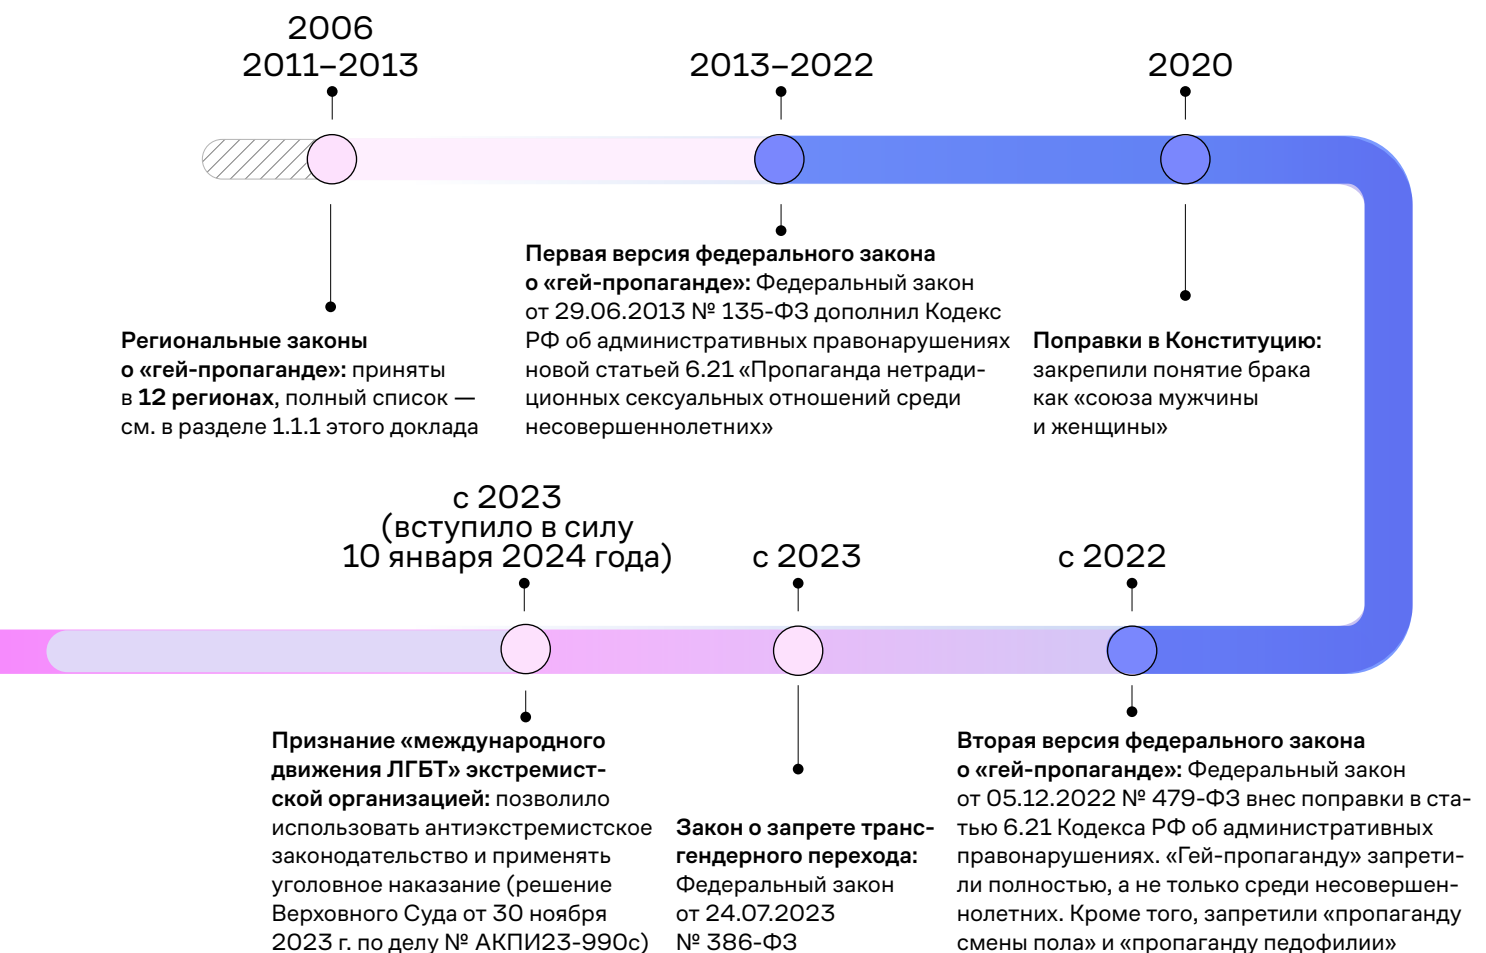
2006
2011–2013

2013–2022

2020

Региональные законы о «гей-пропаганде»: приняты в 12 регионах, полный список — см. в разделе 1.1.1 этого доклада

Первая версия федерального закона о «гей-пропаганде»: Федеральный закон от 29.06.2013 № 135-ФЗ дополнил Кодекс РФ об административных правонарушениях новой статьей 6.21 «Пропаганда нетрадиционных сексуальных отношений среди несовершеннолетних»

Поправки в Конституцию: закрепили понятие брака как «союза мужчины и женщины»

с 2023
(вступило в силу 10 января 2024 года)

с 2023

с 2022

Признание «международного движения ЛГБТ» экстремистской организацией: позволило использовать антиэкстремистское законодательство и применять уголовное наказание (решение Верховного Суда от 30 ноября 2023 г. по делу № АКПИ23-990с)

Закон о запрете трансгендерного перехода: Федеральный закон от 24.07.2023 № 386-ФЗ

Вторая версия федерального закона о «гей-пропаганде»: Федеральный закон от 05.12.2022 № 479-ФЗ внес поправки в статью 6.21 Кодекса РФ об административных правонарушениях. «Гей-пропаганду» запретили полностью, а не только среди несовершеннолетних. Кроме того, запретили «пропаганду смены пола» и «пропаганду педофилии»